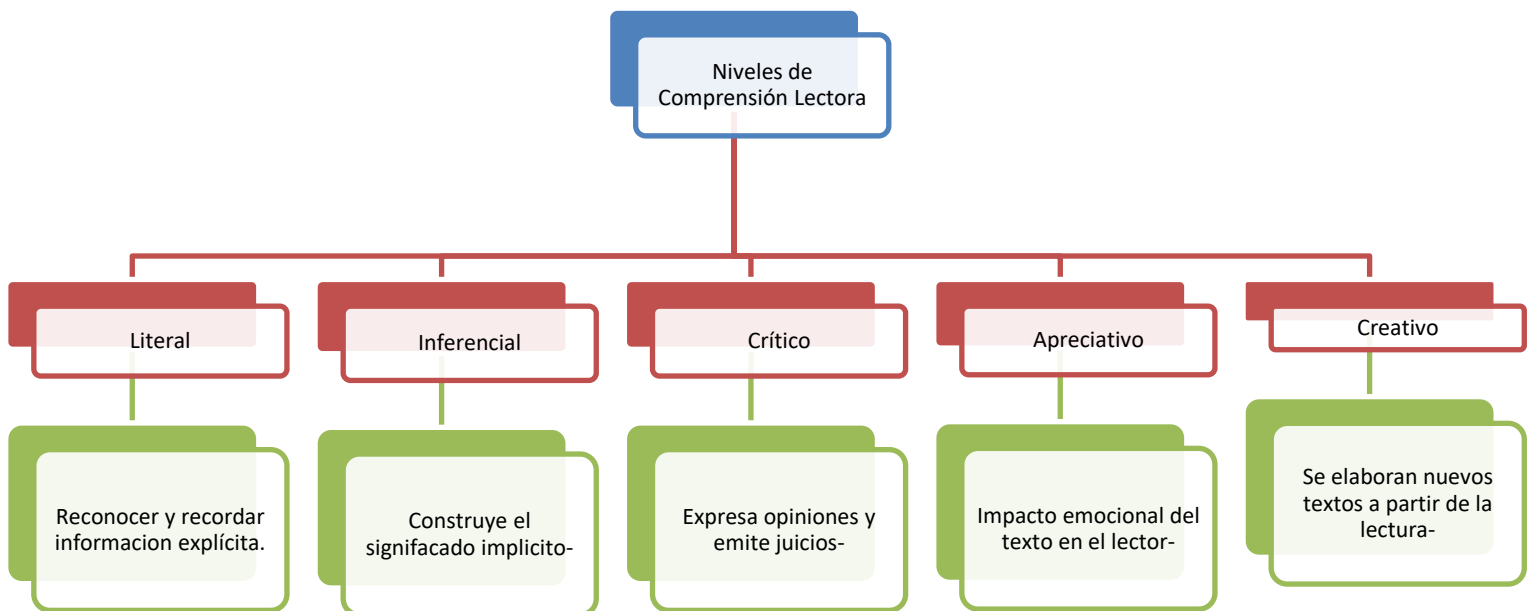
Niveles de Comprensión Lectora

Literal

Inferencial

Crítico

Apreciativo

Creativo

Reconocer y recordar informacion explícita.

Construye el signifacado implicito-

Expresa opiniones y emite juicios-

Impacto emocional del texto en el lector-

Se elaboran nuevos textos a partir de la lectura-